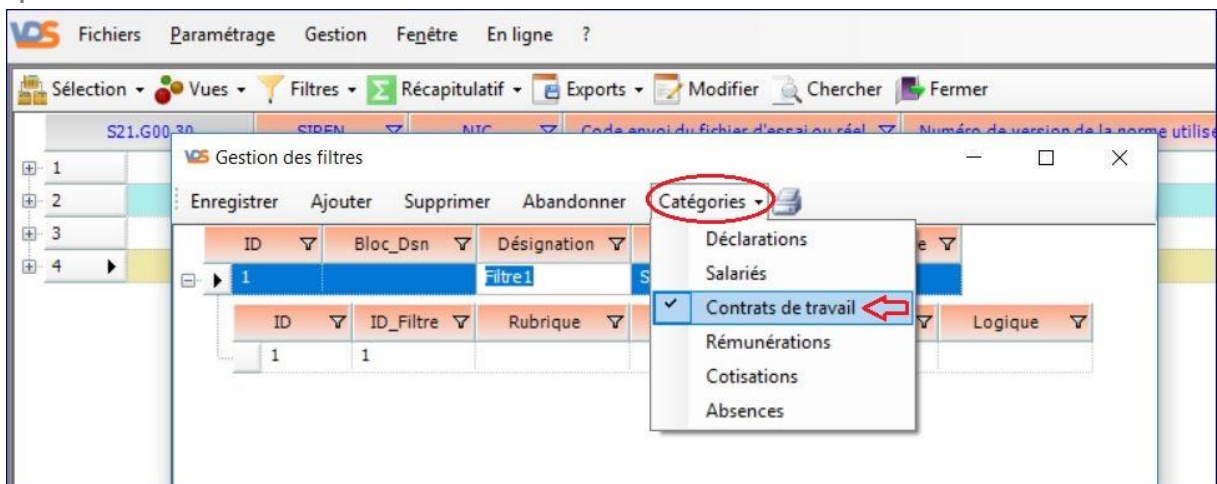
VDS Fichiers Paramétrage Gestion Fenêtre En ligne ?

Sélection ▾ Vues ▾ Filtres ▾ Récapitulatif ▾ Exports ▾ Modifier Chercher Fermer

S21.G00.30 | SIREN | NIC | Code envoi du fichier d'essai ou réel | Numéro de version de la norme utilise

1
2
3
4

VDS Gestion des filtres

Enregistrer Ajouter Supprimer Abandonner Catégories ▾

| ID | Bloc_Dsn | Désignation | S | e |
|---|---|---|---|---|
| 1 | | Filtre1 | S | |

| ID | ID_Filtre | Rubrique | | Logique |
|---|---|---|---|---|
| 1 | 1 | | | |

Déclarations
Salariés
Contrats de travail
Rémunérations
Cotisations
Absences